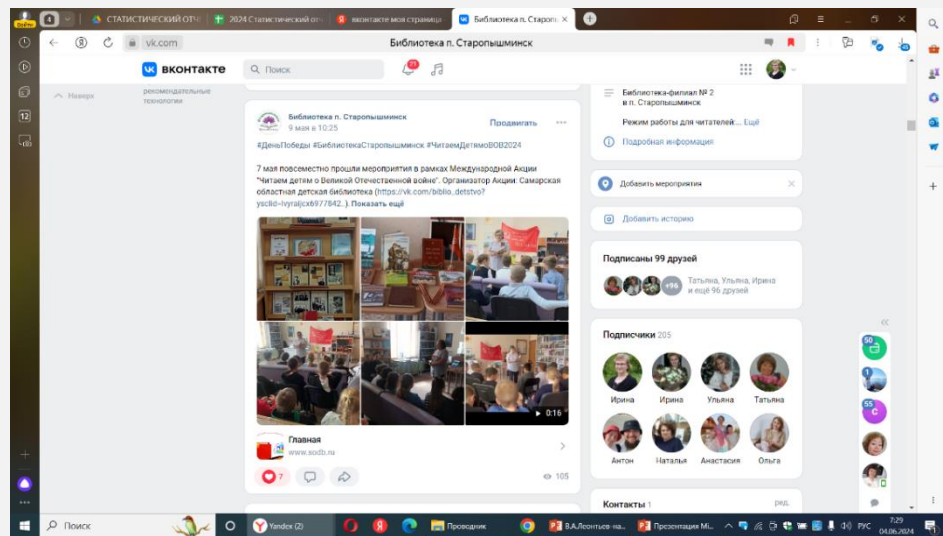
СТАТИСТИЧЕСКИЙ ОТЧ | 2024 Статистический от | вконтакте моя страница | Библиотека п. Старопы

vk.com Библиотека п. Старопышминск

ВКОНТАКТЕ Поиск 99

Новые рекомендательные технологии

Библиотека п. Старопышминск
9 мая в 10:25
Продвигать

#ДеньПобеды #БиблиотекаСтаропышминск #ЧитаемДетямоВОВ2024

7 мая повсеместно прошли мероприятия в рамках Международной Акции "Читаем детям о Великой Отечественной войне". Организатор Акции: Самарская областная детская библиотека (https://vk.com/biblio_detstvo?ysclid=lvyraljcx6977842...). Показать ещё

0:16

Главная
www.sodb.ru

7 105

Библиотека-филиал № 2 в п. Старопышминск
Режим работы для читателей:... Ещё
Подробная информация

Добавить мероприятия

Добавить историю

Подписаны 99 друзей
+96 Татьяна, Ульяна, Ирина и ещё 96 друзей

Подписчики 205
Ирина Ирина Ульяна Татьяна
Антон Наталья Анастасия Ольга

Контакты 1 ред.

Поиск Yandex (2) Проводник В.А.Леонтьев-на... Презентация Mi... РУС 7:29 04.06.2024